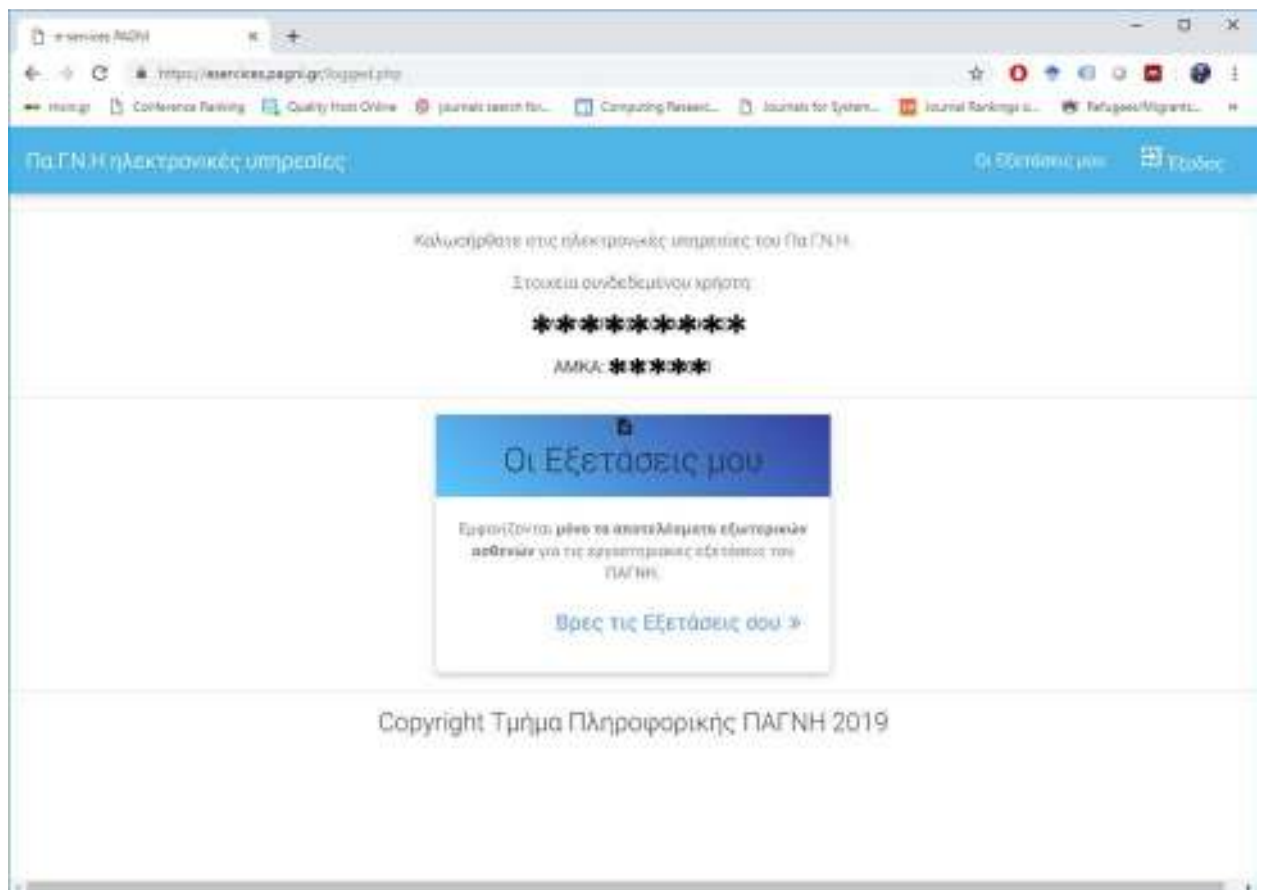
e-services ΠΑΓΝΗ

https://eservices.pagni.gr/loggedi.php

Conference Ranking | Quality Host Online | journals search for... | Computing Researc... | Journals for System... | Journal Rankings o... | Refugees/Migrants...

Πα.Γ.Ν.Η ηλεκτρονικές υπηρεσίες

Οι Εξετάσεις μου | Έξοδος

Καλωσήρθατε στις ηλεκτρονικές υπηρεσίες του Πα.Γ.Ν.Η.

Στοιχεία συνδεδεμένου χρήστη:

**********

ΑΜΚΑ: *****

Οι Εξετάσεις μου

Εμφανίζονται μόνο τα αποτελέσματα εξωτερικών ασθενών για τις εργαστηριακές εξετάσεις του ΠΑΓΝΗ.

Βρες τις Εξετάσεις σου »

Copyright Τμήμα Πληροφορικής ΠΑΓΝΗ 2019